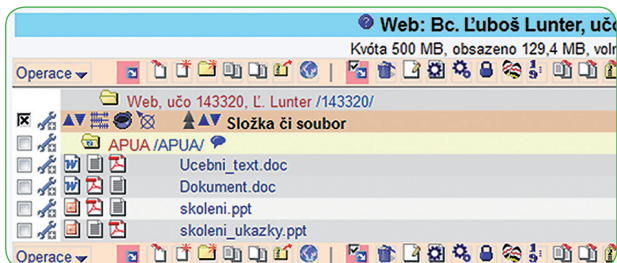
Web: Bc. Ľuboš Lunter, učo

Kvóta 500 MB, obsazeno 129,4 MB, voln

Operace

Web, učo 143320, Ľ. Lunter /143320/

Složka či soubor

APUA /APUA/

Ucebni_text.doc

Dokument.doc

skoleni.ppt

skoleni_ukazky.ppt

Operace